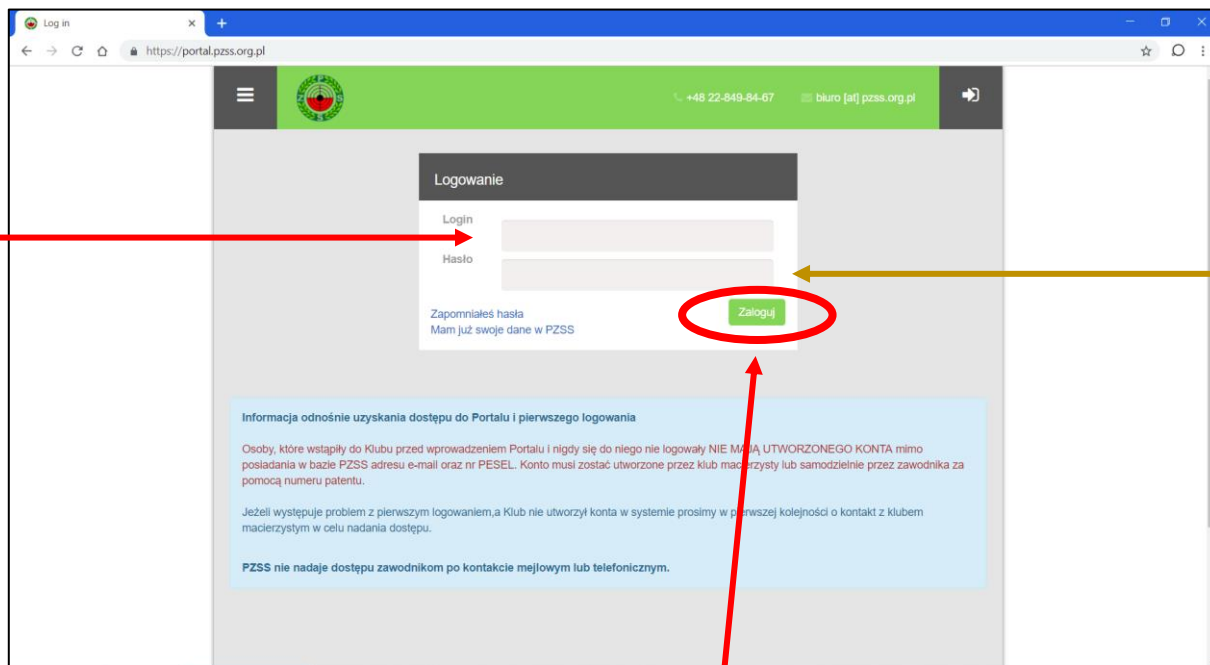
Log in
https://portal.pzss.org.pl

+48 22-849-84-67
biuro [at] pzss.org.pl

Logowanie

Login

Hasło

Zapomniałeś hasła
Mam już swoje dane w PZSS

Zaloguj

Informacja odnośnie uzyskania dostępu do Portalu i pierwszego logowania

Osoby, które wstąpiły do Klubu przed wprowadzeniem Portalu i nigdy się do niego nie logowały NIE MAJĄ UTWORZONEGO KONTA mimo posiadania w bazie PZSS adresu e-mail oraz nr PESEL. Konto musi zostać utworzone przez klub macierzysty lub samodzielnie przez zawodnika za pomocą numeru patentu.

Jeżeli występuje problem z pierwszym logowaniem,a Klub nie utworzył konta w systemie prosimy w pierwszej kolejności o kontakt z klubem macierzystym w celu nadania dostępu.

PZSS nie nadaje dostępu zawodnikom po kontakcie mejlowym lub telefonicznym.